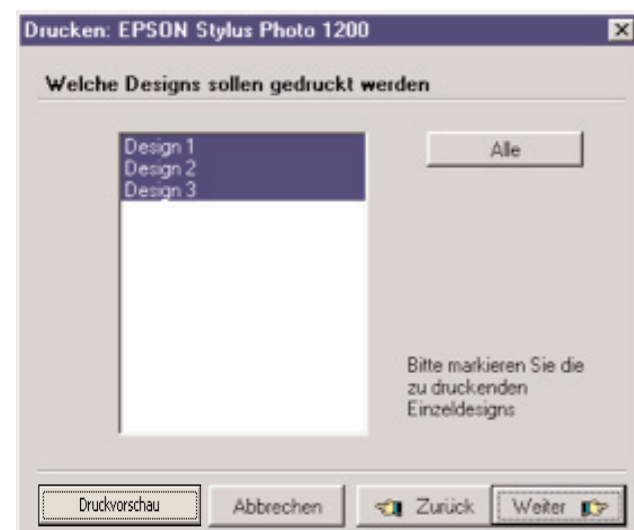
Drucken: EPSON Stylus Photo 1200

Welche Designs sollen gedruckt werden

Design 1
Design 2
Design 3

Alle

Bitte markieren Sie die zu druckenden Einzeldesigns

Druckvorschau

Abbrechen

Zurück

Weiter